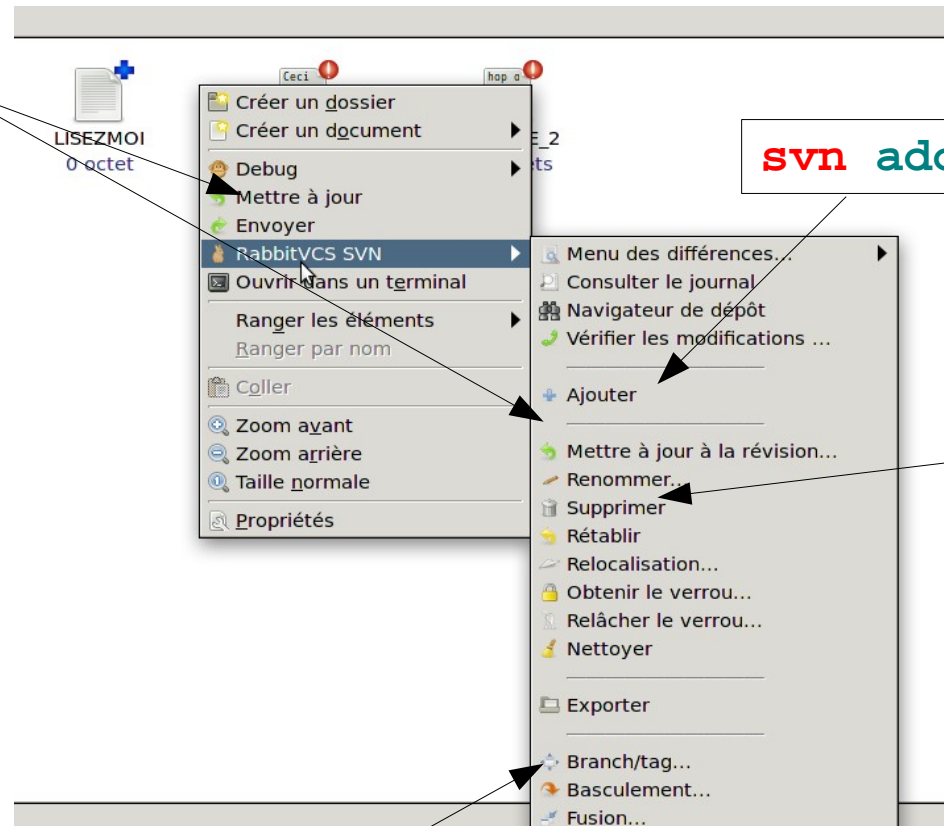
Ceci

hop o

LISEZMOI
0 octet

E_2
ts

svn add

Créer un dossier
Créer un document
Debug
Mettre à jour
Envoyer
RabbitVCS SVN
Ouvrir dans un terminal
Ranger les éléments
Ranger par nom
Coller
Zoom avant
Zoom arrière
Taille normale
Propriétés

Menu des différences...
Consulter le journal
Navigateur de dépôt
Vérifier les modifications ...
Ajouter
Mettre à jour à la révision...
Renommer...
Supprimer
Rétablir
Relocalisation...
Obtenir le verrou...
Relâcher le verrou...
Nettoyer
Exporter
Branch/tag...
Basculement...
Fusion...